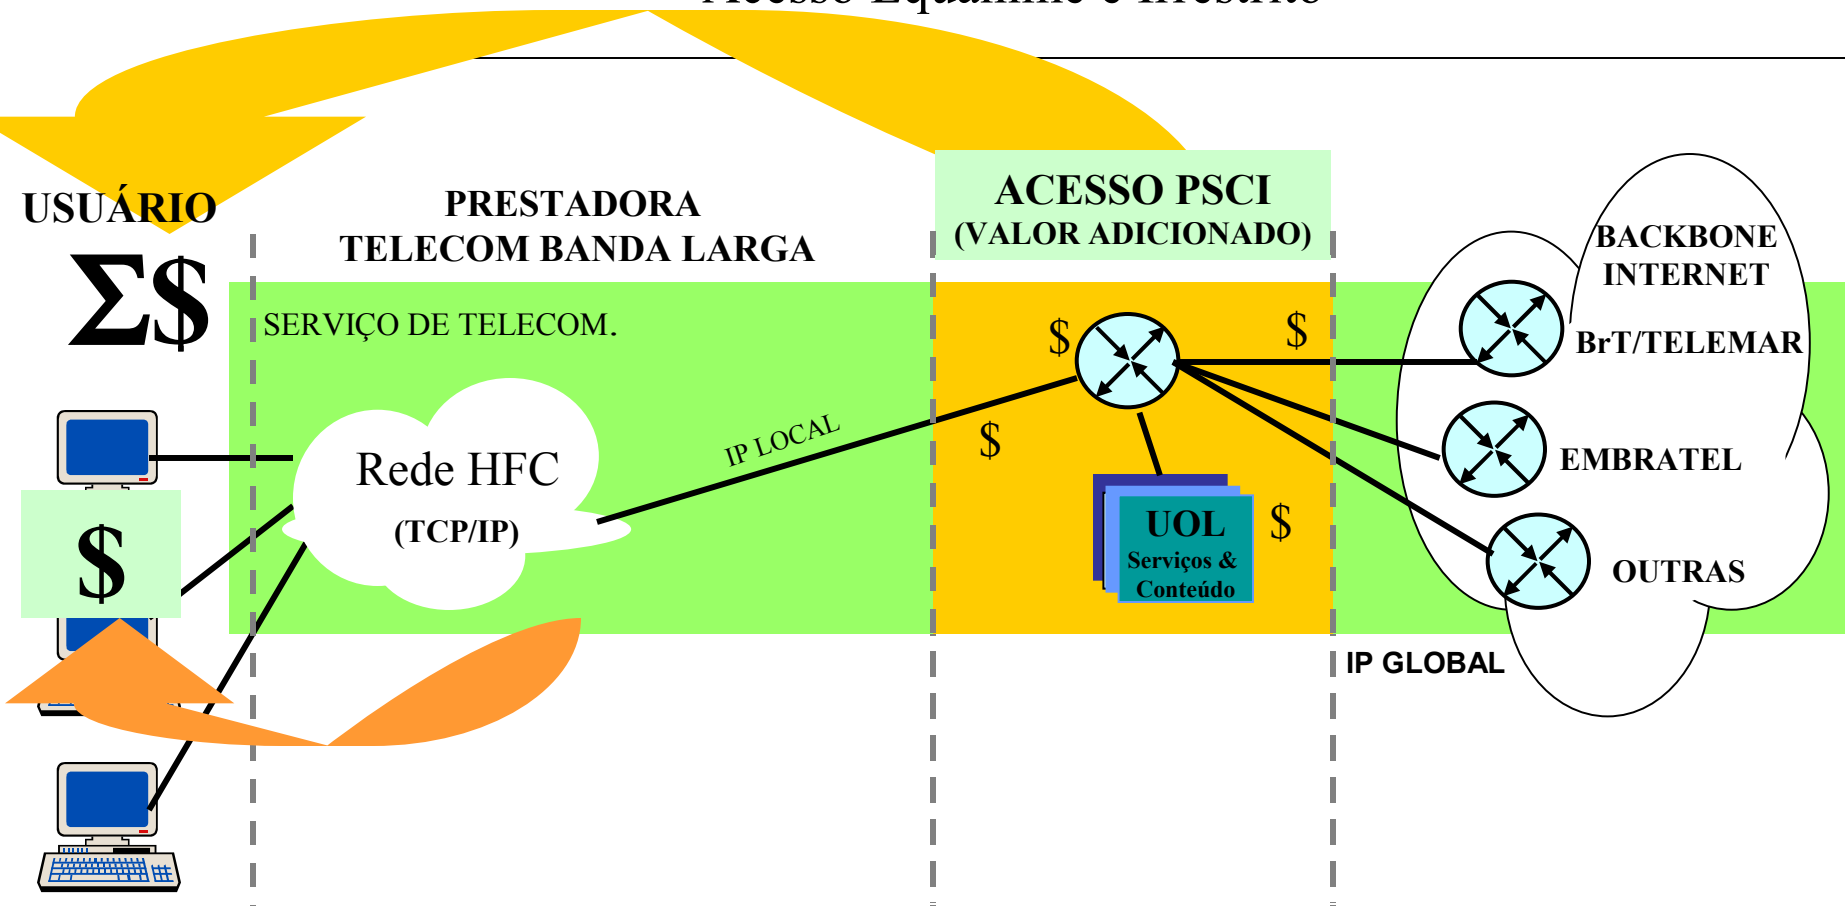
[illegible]

USUÁRIO

Σ$

$

PRESTADORA TELECOM BANDA LARGA

SERVIÇO DE TELECOM.

Rede HFC

(TCP/IP)

IP LOCAL

ACESSO PSCI
(VALOR ADICIONADO)

$

$

$

UOL
Serviços & Conteúdo

$

BACKBONE INTERNET

BrT/TELEMAR

EMBRATEL

OUTRAS

IP GLOBAL